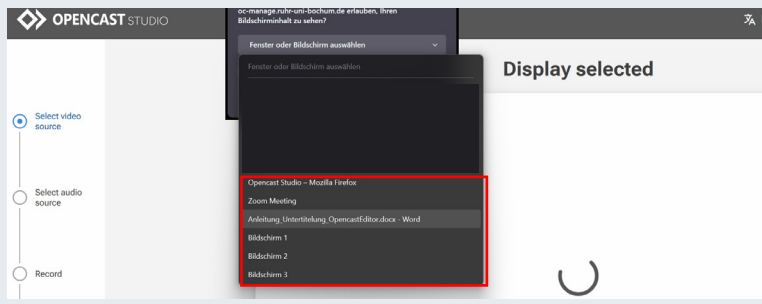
OPENCAST STUDIO

oc-manage.ruhr-uni-bochum.de erlauben, Ihren Bildschirminhalt zu sehen?

Fenster oder Bildschirm auswählen

Fenster oder Bildschirm auswählen

Display selected

Select video source

Select audio source

Record

Opencast Studio – Mozilla Firefox
Zoom Meeting
Anleitung_Untertitelung_OpencastEditor.docx - Word
Bildschirm 1
Bildschirm 2
Bildschirm 3